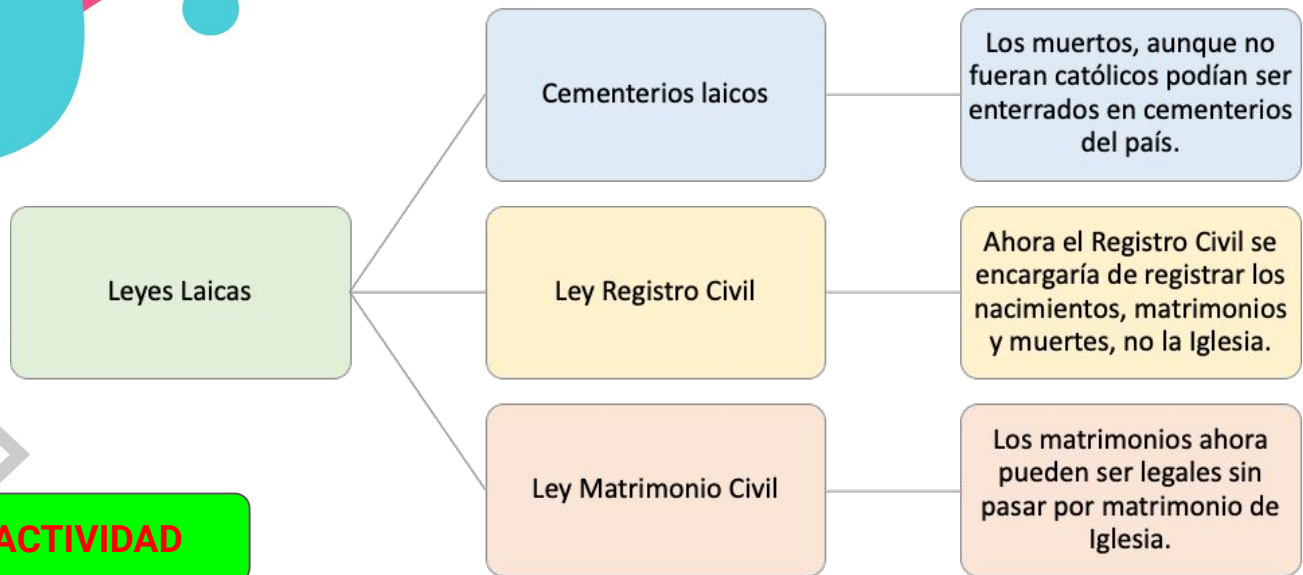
Leyes Laicas

Cementerios laicos

Los muertos, aunque no fueran católicos podían ser enterrados en cementerios del país.

Ley Registro Civil

Ahora el Registro Civil se encargaría de registrar los nacimientos, matrimonios y muertes, no la Iglesia.

Ley Matrimonio Civil

Los matrimonios ahora pueden ser legales sin pasar por matrimonio de Iglesia.

ACTIVIDAD